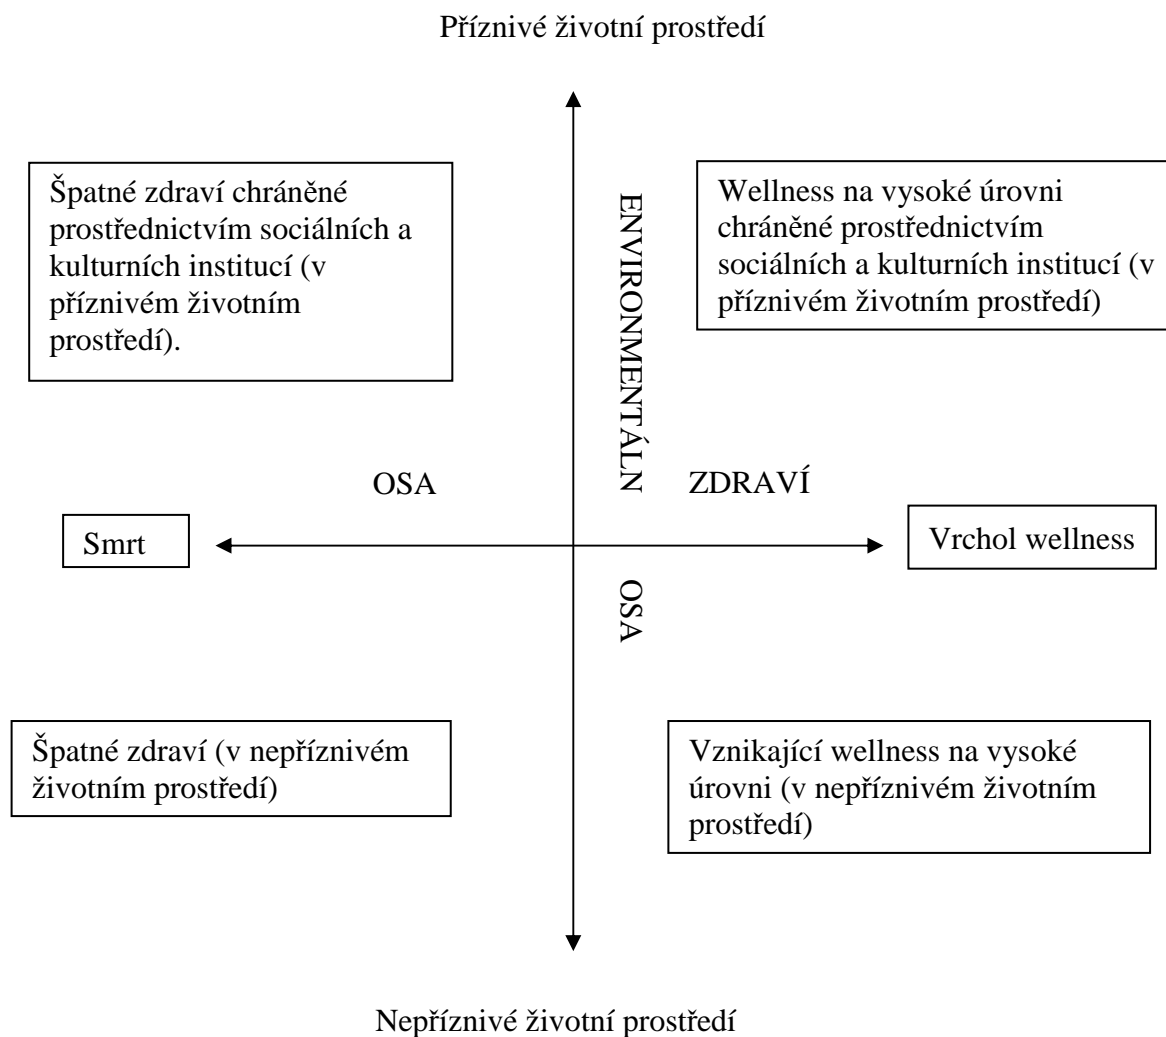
Příznivé životní prostředí

Špatné zdraví chráněné prostřednictvím sociálních a kulturních institucí (v příznivém životním prostředí).

ENVIRONMENTÁLN

Wellness na vysoké úrovni chráněné prostřednictvím sociálních a kulturních institucí (v příznivém životním prostředí)

OSA

ZDRAVÍ

Smrt

Vrchol wellness

OSA

Špatné zdraví (v nepříznivém životním prostředí)

Vznikající wellness na vysoké úrovni (v nepříznivém životním prostředí)

Nepříznivé životní prostředí